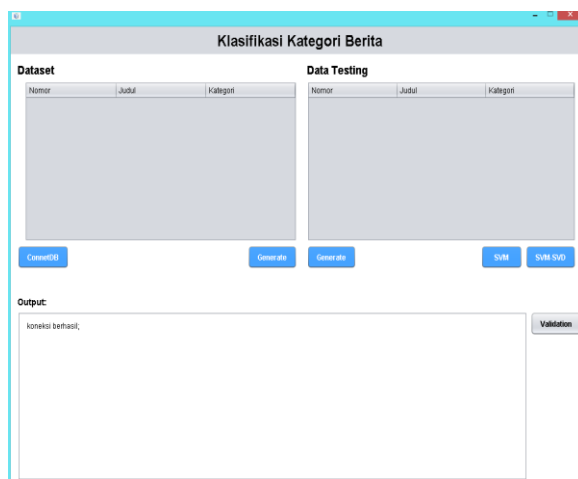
Klasifikasi Kategori Berita

Dataset

| Nomor | Judul | Kategori |
|---|---|---|

ConnetDB

Generate

Data Testing

| Nomor | Judul | Kategori |
|---|---|---|

Generate

SVM

SVM-SVD

Output:

koneksi berhasil;

Validation